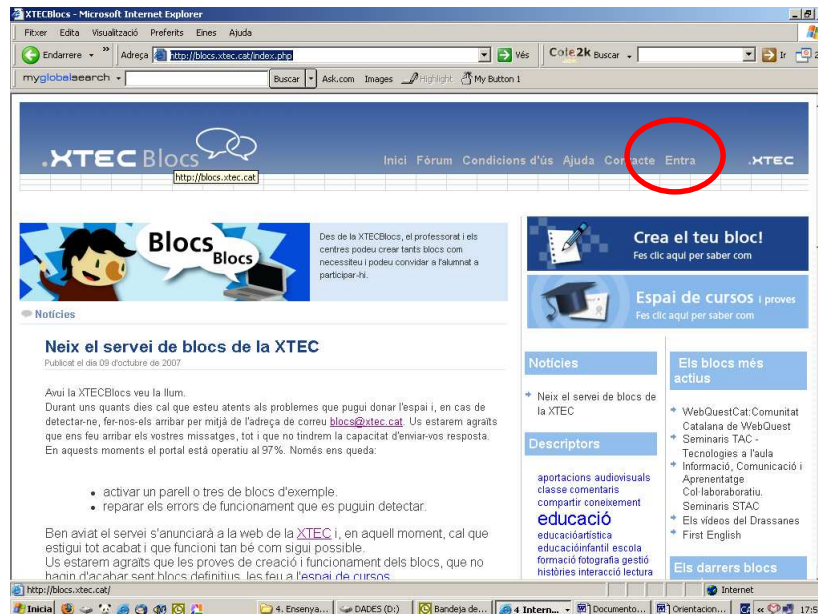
XTECBlocs - Microsoft Internet Explorer

Fitxer Edita Visualització Preferits Eines Ajuda

Endarrere Adreça http://blocs.xtec.cat/index.php Vés Cole2k Buscar Ir

myglobalsearch Buscar Ask.com Images Highlight My Button 1

.XTEC Blocs

Inici Fòrum Condicions d'ús Ajuda Contacte Entra .XTEC

http://blocs.xtec.cat

Blocs Blocs

Des de la XTECBlocs, el professorat i els centres podeu crear tants blocs com necessiteu i podeu convidar a l'alumnat a participar-hi.

Crea el teu bloc!
Fes clic aquí per saber com

Espai de cursos i proves
Fes clic aquí per saber com

Notícies

Neix el servei de blocs de la XTEC

Publicat el dia 09 d'octubre de 2007

Avui la XTECBlocs veu la llum.
Durant uns quants dies cal que esteu atents als problemes que pugui donar l'espai i, en cas de detectar-ne, fer-nos-els arribar per mitjà de l'adreça de correu blocs@xtec.cat. Us estarem agraïts que ens feu arribar els vostres missatges, tot i que no tindrem la capacitat d'enviar-vos resposta.
En aquests moments el portal està operatiu al 97%. Només ens queda:

- activar un parell o tres de blocs d'exemple.
- reparar els errors de funcionament que es puguin detectar.

Ben aviat el servei s'anunciarà a la web de la XTEC i, en aquell moment, cal que estigui tot acabat i que funcioni tan bé com sigui possible.
Us estarem agraïts que les proves de creació i funcionament dels blocs, que no hagin d'acabar sent blocs definitius, les feu a l'espai de cursos.

Notícies

Neix el servei de blocs de la XTEC

Descriptors

aportacions audiovisuals classe comentaris compartir coneixement educació educacióartística educacióinfantil escola formació fotografia gestió històries interacció lectura

Els blocs més actius

WebQuestCat:Comunitat Catalana de WebQuest
Seminaris TAC - Tecnologies a l'aula
Informació, Comunicació i Aprenentatge Col·laboratiu. Seminaris STAC
Els vídeos del Drassanes
First English

Els darrers blocs

http://blocs.xtec.cat/ Internet

Inicia 4. Ensenya... DADES (D:) Bandeja de... 4 Intern... Documento... Orientacion... 17:5